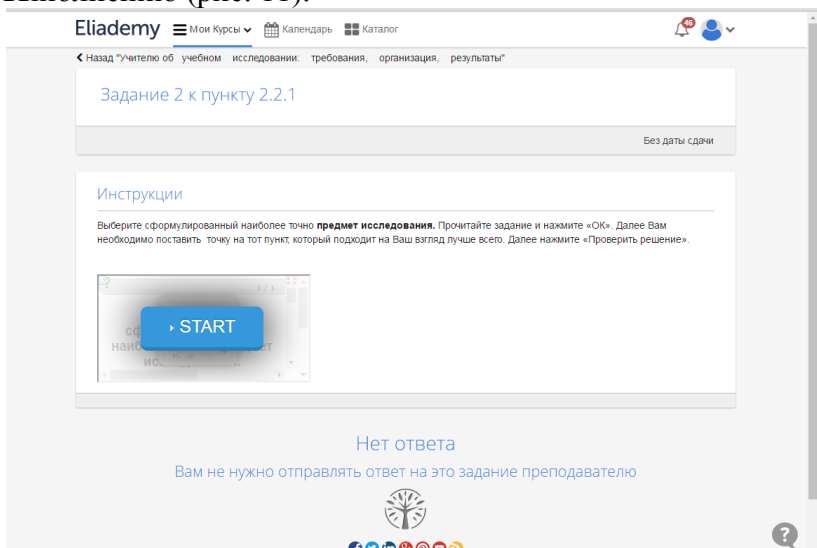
Eliademy Мои Курсы Календарь Каталог 46

❮ Назад "Учителю об учебном исследовании: требования, организация, результаты"

Задание 2 к пункту 2.2.1

Без даты сдачи

Инструкции

Выберите сформулированный наиболее точно **предмет исследования.** Прочитайте задание и нажмите «ОК». Далее Вам необходимо поставить точку на тот пункт, который подходит на Ваш взгляд лучше всего. Далее нажмите «Проверить решение».

START

Нет ответа

Вам не нужно отправлять ответ на это задание преподавателю

?